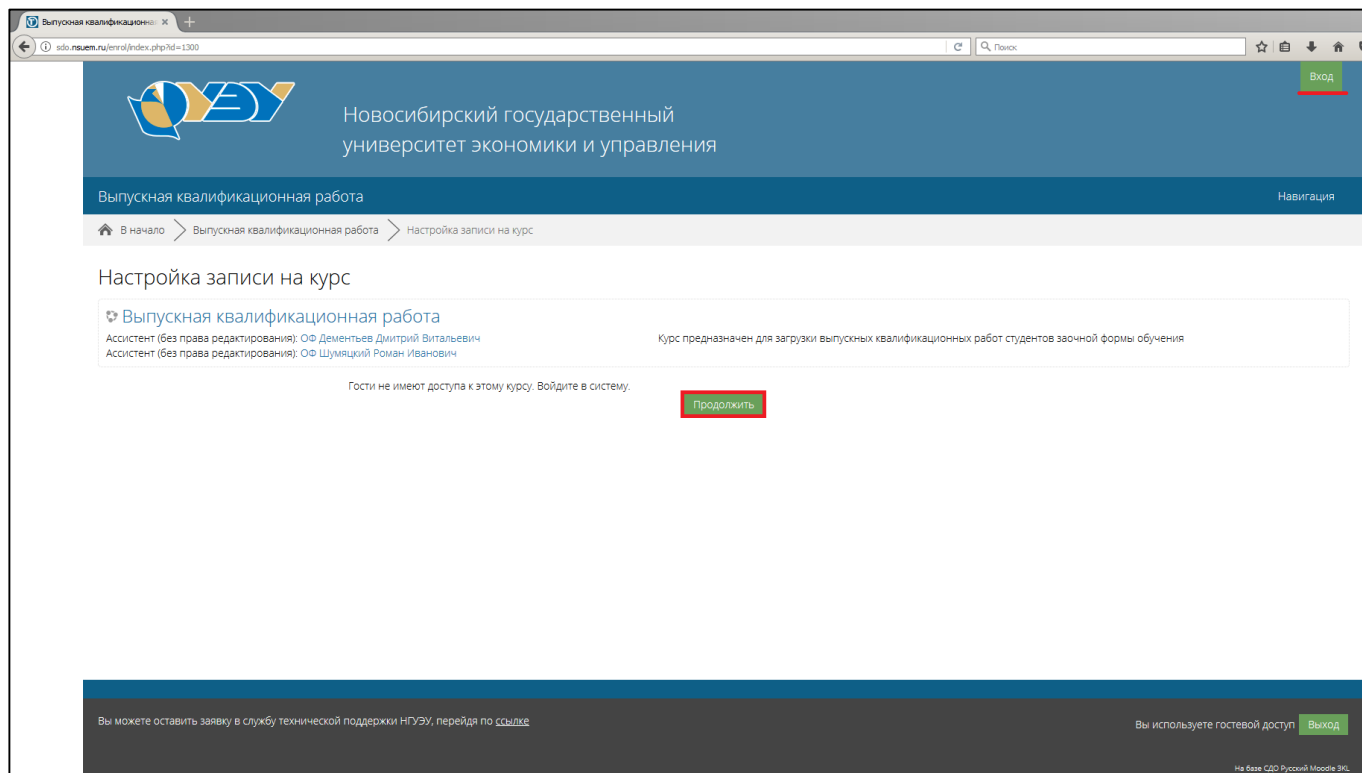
Выпускная квалификацион ×
sdo.nsuem.ru/enrol/index.php?id=1300
Поиск

Вход

Новосибирский государственный университет экономики и управления

Выпускная квалификационная работа
Навигация

В начало > Выпускная квалификационная работа > Настройка записи на курс

Настройка записи на курс

Выпускная квалификационная работа
Ассистент (без права редактирования): ОФ Дементьев Дмитрий Витальевич
Ассистент (без права редактирования): ОФ Шумяцкий Роман Иванович
Курс предназначен для загрузки выпускных квалификационных работ студентов заочной формы обучения

Гости не имеют доступа к этому курсу. Войдите в систему.
Продолжить

Вы можете оставить заявку в службу технической поддержки НГУЭУ, перейдя по ссылке
Вы используете гостевой доступ Выход
На базе СДО Русский Moodle 3KL